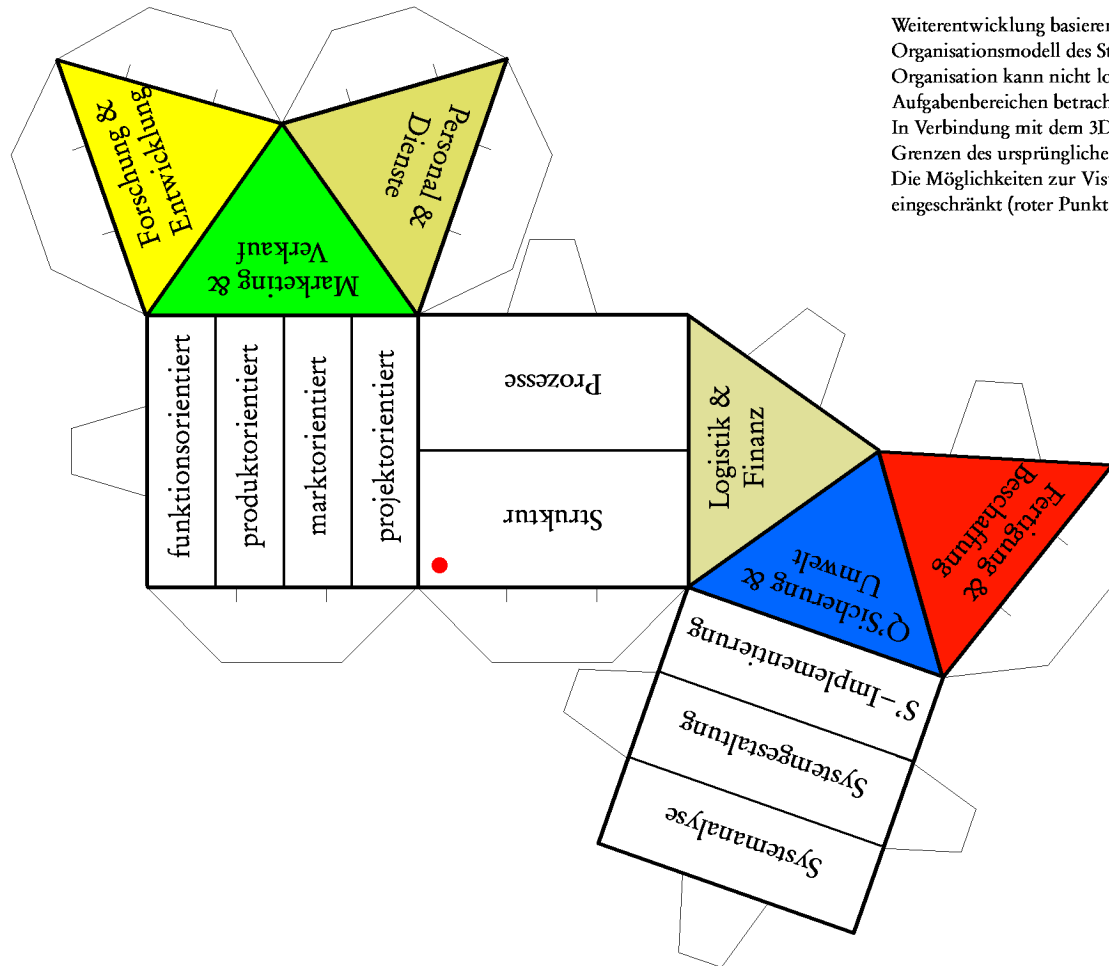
Weiterentwicklung basieren
Organisationsmodell des St
Organisation kann nicht lo
Aufgabenbereichen betrach
In Verbindung mit dem 3D
Grenzen des ursprüngliche
Die Möglichkeiten zur Vis
eingeschränkt (roter Punkt

Forschung & Entwicklung

Personal & Dienste

Marketing & Verkauf

funktionsorientiert

produktorientiert

marktorientiert

projektorientiert

Prozesse

Struktur

Logistik & Finanz

Fertigung & Beschaffung

Q'Sicherung & Umwelt

S'-Implementierung

Systemgestaltung

Systemanalyse